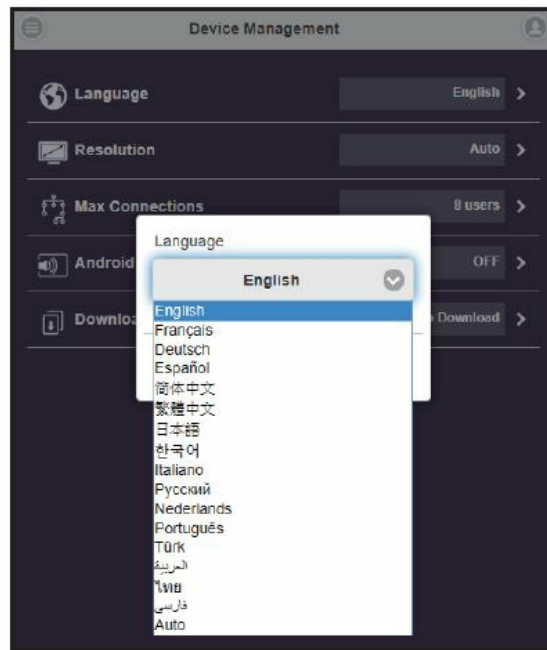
Device Management

Language English >

Resolution Auto >

Max Connections 8 users >

Android OFF >

Downloa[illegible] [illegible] Download >

Language

English

English
Français
Deutsch
Español
简体中文
繁體中文
日本語
한국어
Italiano
Русский
Nederlands
Português
Türk
العربية
ไทย
فارسی
Auto